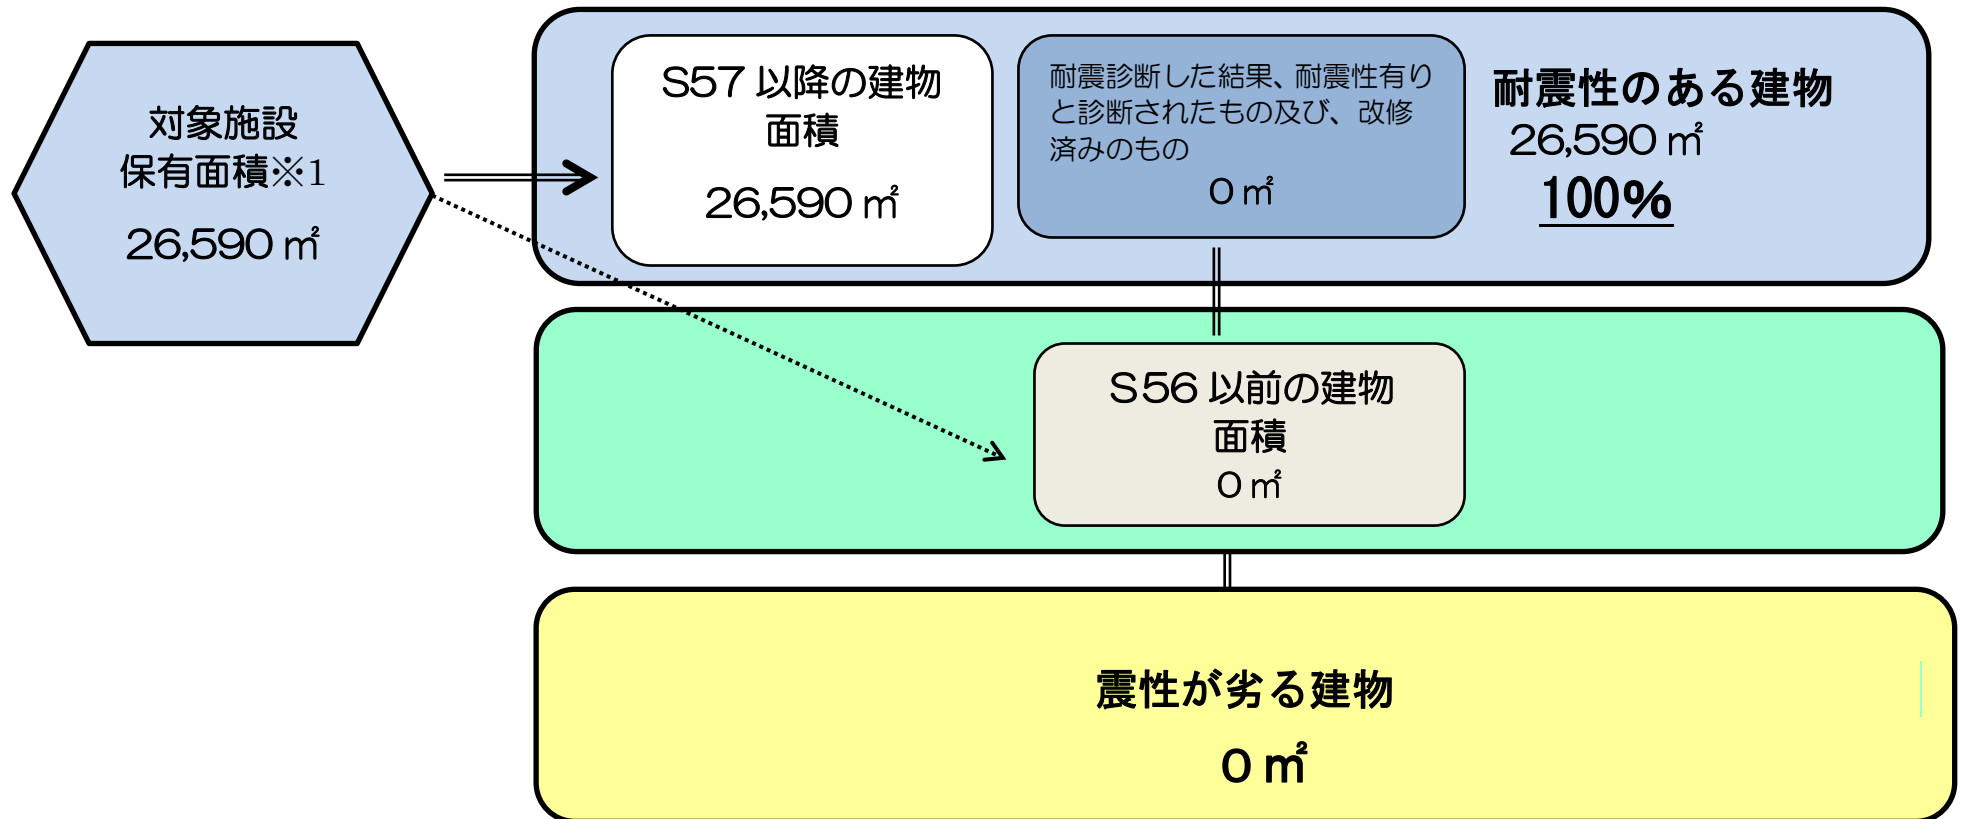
対象施設
保有面積※1
26,590 ㎡

S57 以降の建物
面積
26,590 ㎡

耐震診断した結果、耐震性有りと診断されたもの及び、改修済みのもの
0 ㎡

耐震性のある建物
26,590 ㎡
100%

S56 以前の建物
面積
0 ㎡

震性が劣る建物
0 ㎡